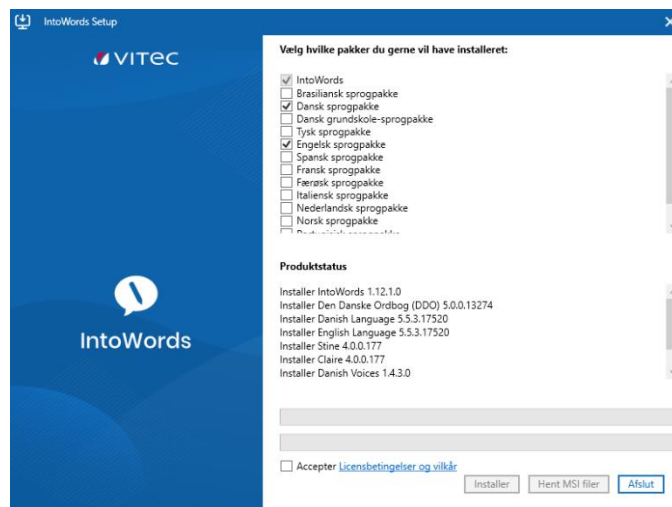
IntoWords Setup

VITEC

IntoWords

Vælg hvilke pakker du gerne vil have installeret:

IntoWords
Brasiliansk sprogpakke
Dansk sprogpakke
Dansk grundskole-sprogpakke
Tysk sprogpakke
Engelsk sprogpakke
Spansk sprogpakke
Fransk sprogpakke
Færøsk sprogpakke
Italiensk sprogpakke
Nederlandsk sprogpakke
Norsk sprogpakke
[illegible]

Produktstatus

Installer IntoWords 1.12.1.0
Installer Den Danske Ordbog (DDO) 5.0.0.13274
Installer Danish Language 5.5.3.17520
Installer English Language 5.5.3.17520
Installer Stine 4.0.0.177
Installer Claire 4.0.0.177
Installer Danish Voices 1.4.3.0

Accepter Licensbetingelser og vilkår

Installer
Hent MSI filer
Afslut